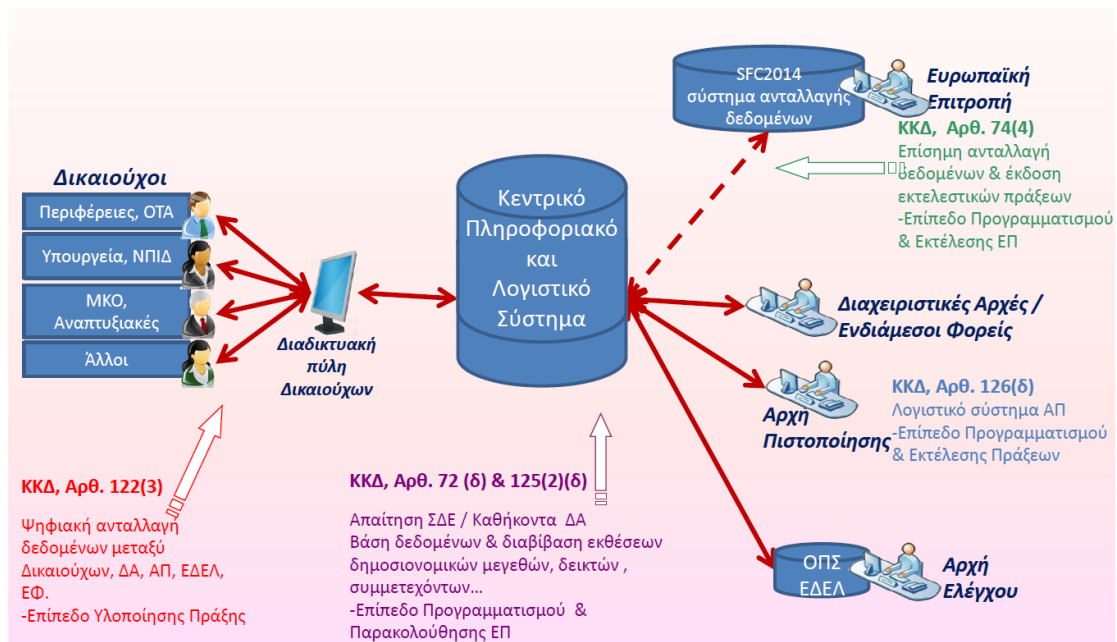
SFC2014
σύστημα ανταλλαγής δεδομένων

Ευρωπαϊκή Επιτροπή

ΚΚΔ, Αρθ. 74(4)
Επίσημη ανταλλαγή δεδομένων & έκδοση εκτελεστικών πράξεων
-Επίπεδο Προγραμματισμού & Εκτέλεσης ΕΠ

Δικαιούχοι
Περιφέρειες, ΟΤΑ
Υπουργεία, ΝΠΙΔ
ΜΚΟ, Αναπτυξιακές
Άλλοι

Διαδικτυακή πύλη Δικαιούχων

Κεντρικό Πληροφοριακό και Λογιστικό Σύστημα

Διαχειριστικές Αρχές / Ενδιάμεσοι Φορείς

Αρχή Πιστοποίησης

ΚΚΔ, Αρθ. 126(δ)
Λογιστικό σύστημα ΑΠ
-Επίπεδο Προγραμματισμού & Εκτέλεσης Πράξεων

ΚΚΔ, Αρθ. 122(3)
Ψηφιακή ανταλλαγή δεδομένων μεταξύ Δικαιούχων, ΔΑ, ΑΠ, ΕΔΕΛ, ΕΦ.
-Επίπεδο Υλοποίησης Πράξης

ΚΚΔ, Αρθ. 72 (δ) & 125(2)(δ)
Απαίτηση ΣΔΕ / Καθήκοντα ΔΑ
Βάση δεδομένων & διαβίβαση εκθέσεων δημοσιονομικών μεγεθών, δεικτών , συμμετεχόντων…
-Επίπεδο Προγραμματισμού & Παρακολούθησης ΕΠ

ΟΠΣ ΕΔΕΛ

Αρχή Ελέγχου